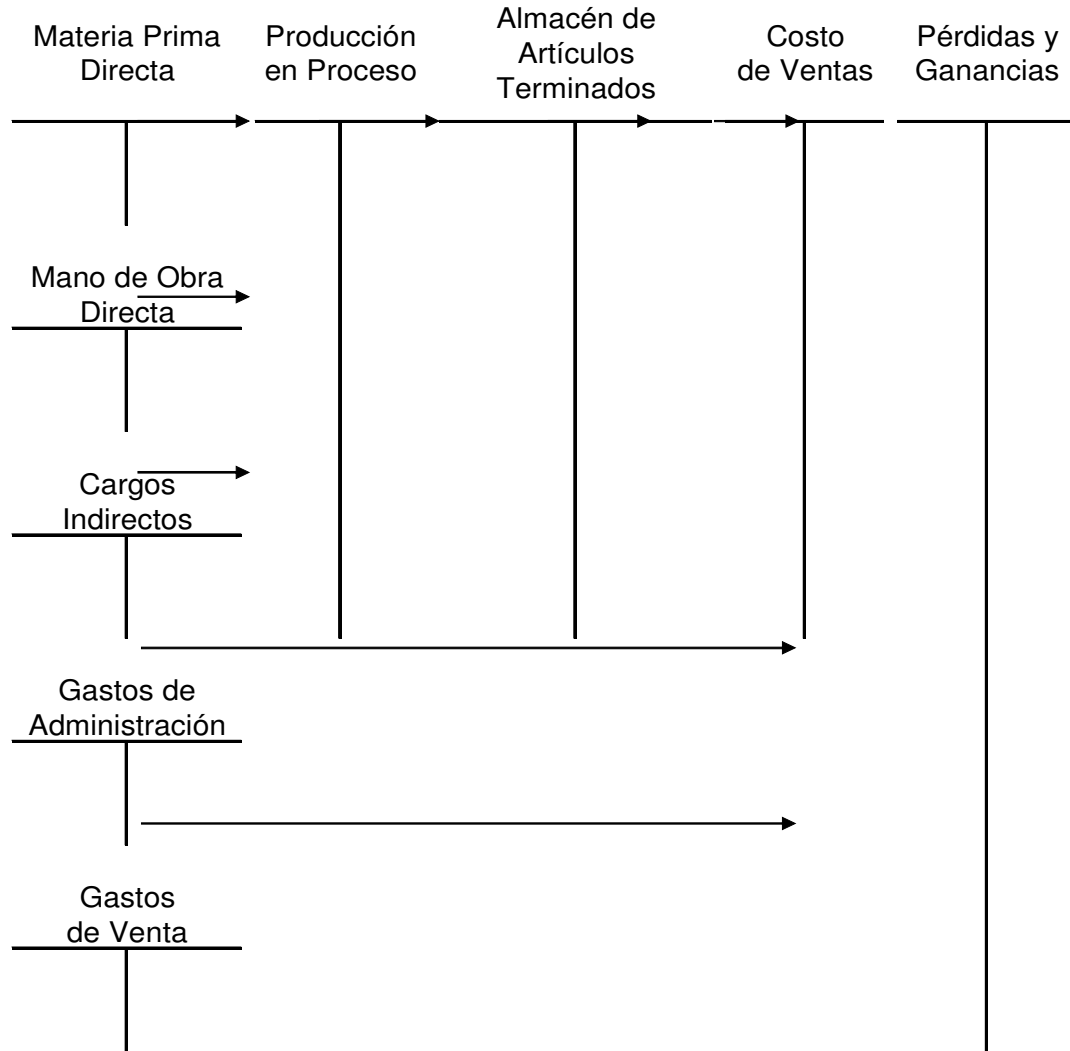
Materia Prima Directa

Producción en Proceso

Almacén de Artículos Terminados

Costo de Ventas

Pérdidas y Ganancias

Mano de Obra Directa

Cargos Indirectos

Gastos de Administración

Gastos de Venta